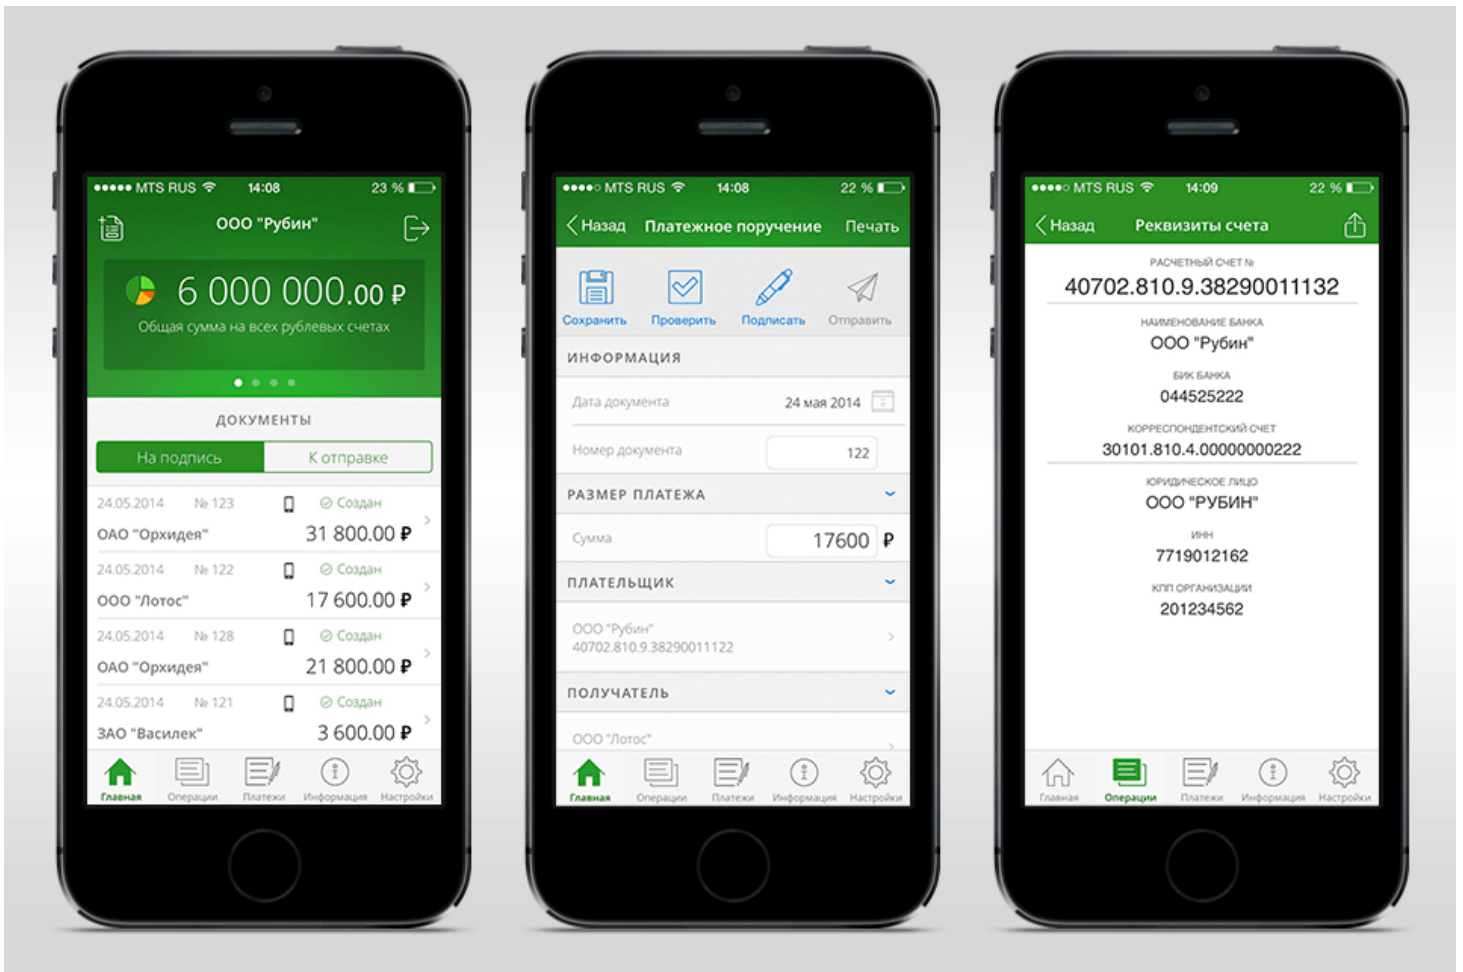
●●●●● MTS RUS 14:08 23 %

ООО "Рубин"

6 000 000.00 ₽
Общая сумма на всех рублевых счетах

ДОКУМЕНТЫ

На подпись | К отправке

24.05.2014 № 123 Создан
ОАО "Орхидея" 31 800.00 ₽

24.05.2014 № 122 Создан
ООО "Лотос" 17 600.00 ₽

24.05.2014 № 128 Создан
ОАО "Орхидея" 21 800.00 ₽

24.05.2014 № 121 Создан
ЗАО "Василек" 3 600.00 ₽

Главная Операции Платежи Информация Настройки

●●●●○ MTS RUS 14:08 22 %

Назад Платежное поручение Печать

Сохранить Проверить Подписать Отправить

ИНФОРМАЦИЯ

Дата документа 24 мая 2014

Номер документа 122

РАЗМЕР ПЛАТЕЖА

Сумма 17600 ₽

ПЛАТЕЛЬЩИК

ООО "Рубин"
40702.810.9.38290011122

ПОЛУЧАТЕЛЬ

ООО "Лотос"

Главная Операции Платежи Информация Настройки

●●●●○ MTS RUS 14:09 22 %

Назад Реквизиты счета

РАСЧЕТНЫЙ СЧЕТ №
40702.810.9.38290011132

НАИМЕНОВАНИЕ БАНКА
ООО "Рубин"

БИК БАНКА
044525222

КОРРЕСПОНДЕНТСКИЙ СЧЕТ
30101.810.4.00000000222

ЮРИДИЧЕСКОЕ ЛИЦО
ООО "РУБИН"

ИНН
7719012162

КПП ОРГАНИЗАЦИИ
201234562

Главная Операции Платежи Информация Настройки